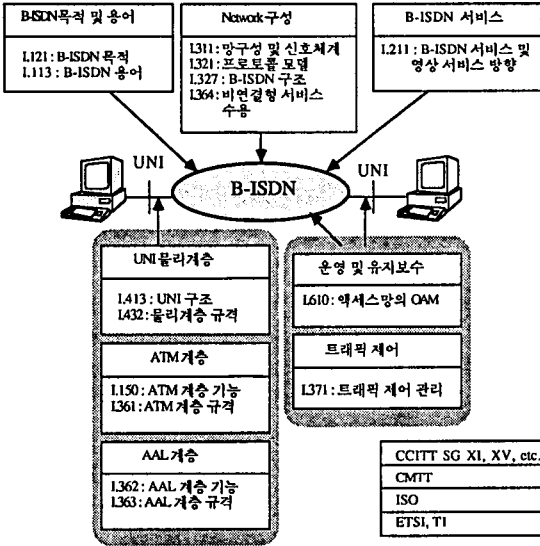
B-ISDN목적 및 용어

I.121 : B-ISDN 목적
I.113 : B-ISDN 용어

Network 구성

I.311 : 망구성 및 신호체계
I.321 : 프로토콜 모델
I.327 : B-ISDN 구조
I.364 : 비연결형 서비스 수용

B-ISDN 서비스

I.211 : B-ISDN 서비스 및 영상 서비스 방향

UNI

B-ISDN

UNI

UNI물리계층

I.413 : UNI 구조
I.432 : 물리계층 규격

ATM계층

I.150 : ATM 계층 기능
I.361 : ATM 계층 규격

AAL계층

I.362 : AAL 계층 기능
I.363 : AAL 계층 규격

운영 및 유지보수

I.610 : 액세스망의 OAM

트래픽 제어

I.371 : 트래픽 제어 관리

| CCITT SG XI, XV, etc. |
|---|
| CMTT |
| ISO |
| ETSI, T1 |